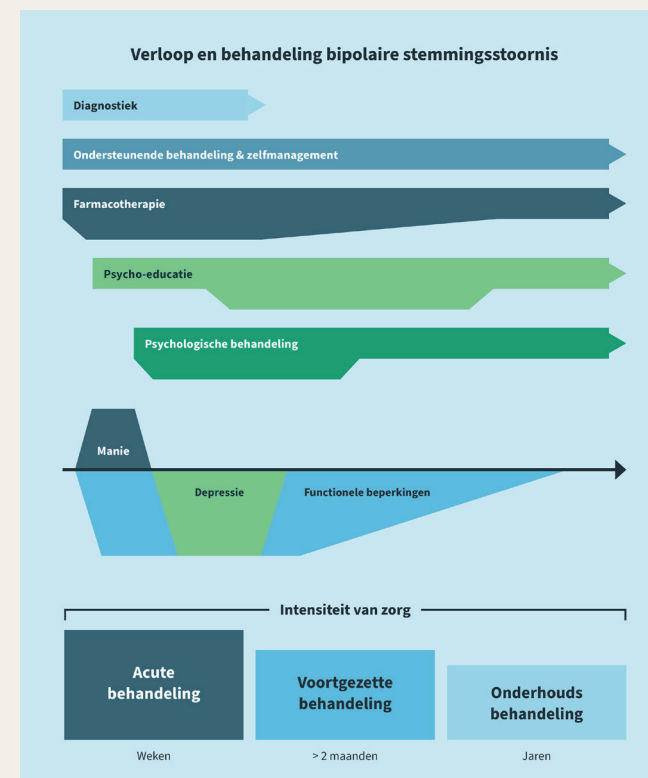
Verloop en behandeling bipolaire stemmingsstoornis

Diagnostiek

Ondersteunende behandeling & zelfmanagement

Farmacotherapie

Psycho-educatie

Psychologische behandeling

Manie

Depressie

Functionele beperkingen

Intensiteit van zorg

Acute behandeling

Voortgezette behandeling

Onderhouds behandeling

Weken

> 2 maanden

Jaren